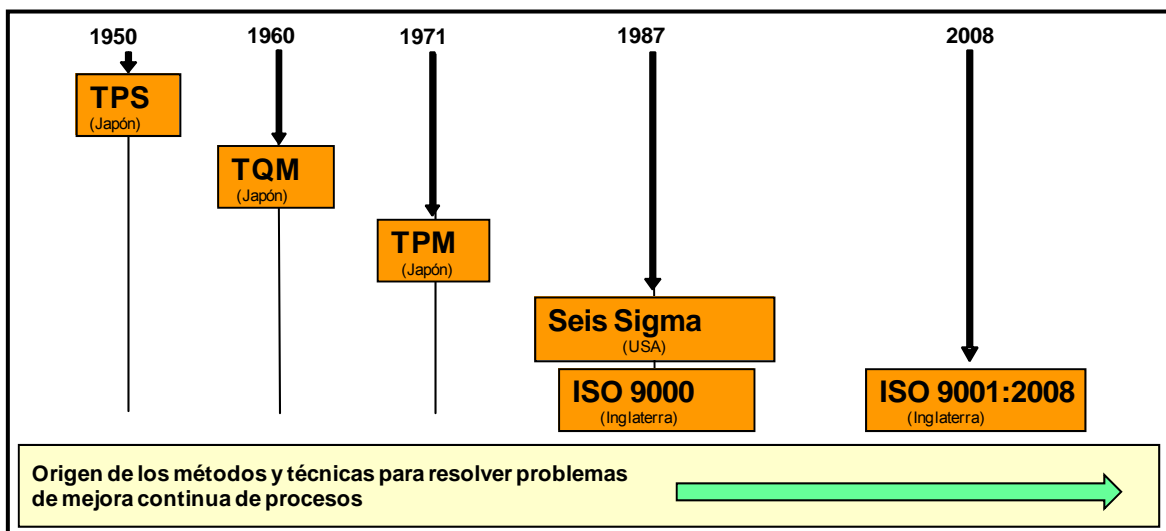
1950

TPS
(Japón)

1960

TQM
(Japón)

1971

TPM
(Japón)

1987

Seis Sigma
(USA)

ISO 9000
(Inglaterra)

2008

ISO 9001:2008
(Inglaterra)

Origen de los métodos y técnicas para resolver problemas de mejora continua de procesos